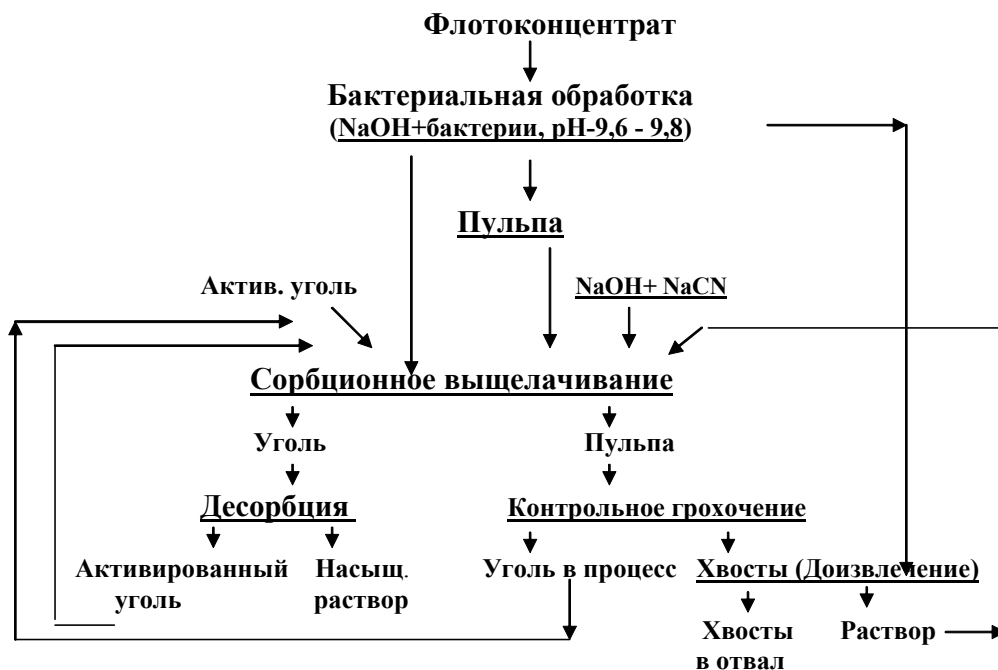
Флотоконцентрат

Бактериальная обработка
(NaOH+бактерии, pH-9,6 - 9,8)

Пульпа

Актив. уголь

NaOH+ NaCN

Сорбционное выщелачивание

Уголь

Пульпа

Десорбция

Контрольное грохочение

Активированный уголь

Насыщ. раствор

Уголь в процесс

Хвосты (Доизвлечение)

Хвосты в отвал

Раствор